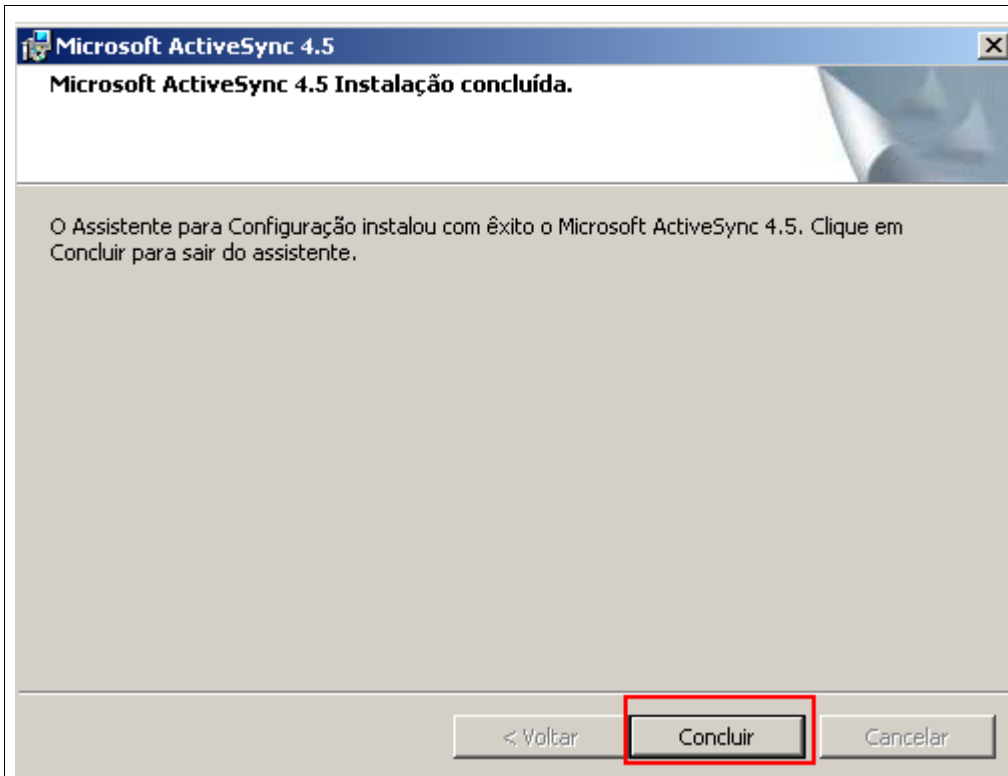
Microsoft ActiveSync 4.5

Microsoft ActiveSync 4.5 Instalação concluída.

O Assistente para Configuração instalou com êxito o Microsoft ActiveSync 4.5. Clique em Concluir para sair do assistente.

< Voltar
Concluir
Cancelar